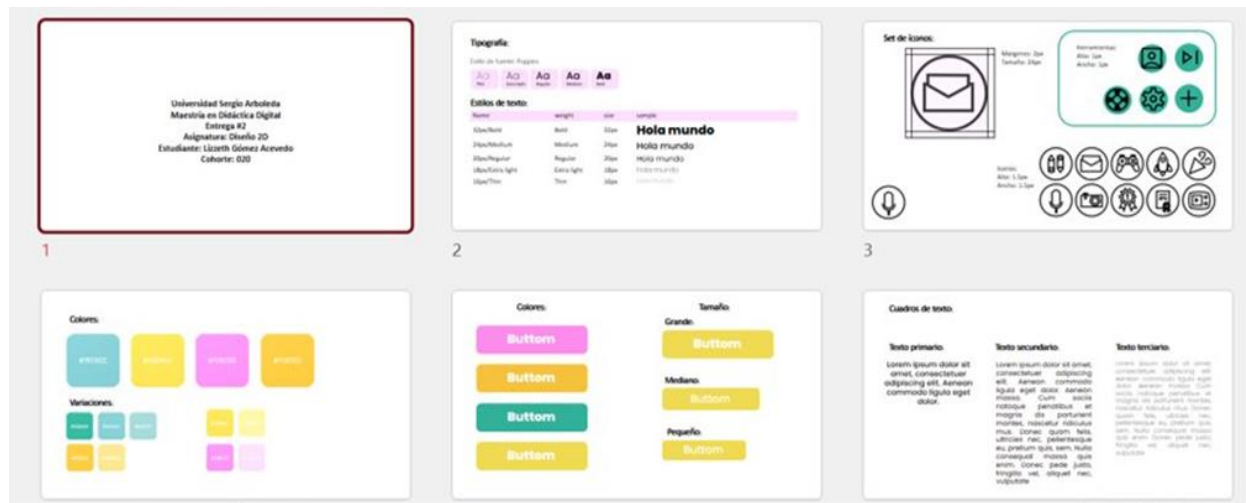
Universidad Sergio Arboleda
Maestría en Didáctica Digital
Entrega #2
Asignatura: Diseño 2D
Estudiante: Lizzeth Gómez Acevedo
Cohorte: 020

1

Tipografía:

Estilo de fuente: Poppins

Aa Aa Aa Aa Aa

Estilos de texto:

| Name | weight | size | sample |
|---|---|---|---|
| 32px/Bold | Bold | 32px | Hola mundo |
| 24px/Medium | Medium | 24px | Hola mundo |
| 20px/Regular | Regular | 20px | Hola mundo |
| 18px/Extra light | Extra light | 18px | Hola mundo |
| 16px/Thin | Thin | 16px | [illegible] |

2

Set de iconos:

Margenes: 2px
Tamaño: 24px

Herramientas:
Alto: 1px
Ancho: 1px

Iconos:
Alto: 1.5px
Ancho: 1.5px

3

Colores:

#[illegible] #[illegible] #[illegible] #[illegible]

Variaciones:

Colores:

Buttom
Buttom
Buttom
Buttom

Tamaño:

Grande:
Buttom

Mediano:
Buttom

Pequeño:
Buttom

Cuadros de texto:

Texto primario:
Lorem ipsum dolor sit amet, consectetuer adipiscing elit. Aenean commodo ligula eget dolor.

Texto secundario:
Lorem ipsum dolor sit amet, consectetuer adipiscing elit. Aenean commodo ligula eget dolor. Aenean massa. Cum sociis natoque penatibus et magnis dis parturient montes, nascetur ridiculus mus. Donec quam felis, ultricies nec, pellentesque eu, pretium quis, sem. Nulla consequat massa quis enim. Donec pede justo, fringilla vel, aliquet nec, vulputate

Texto terciario:
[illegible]